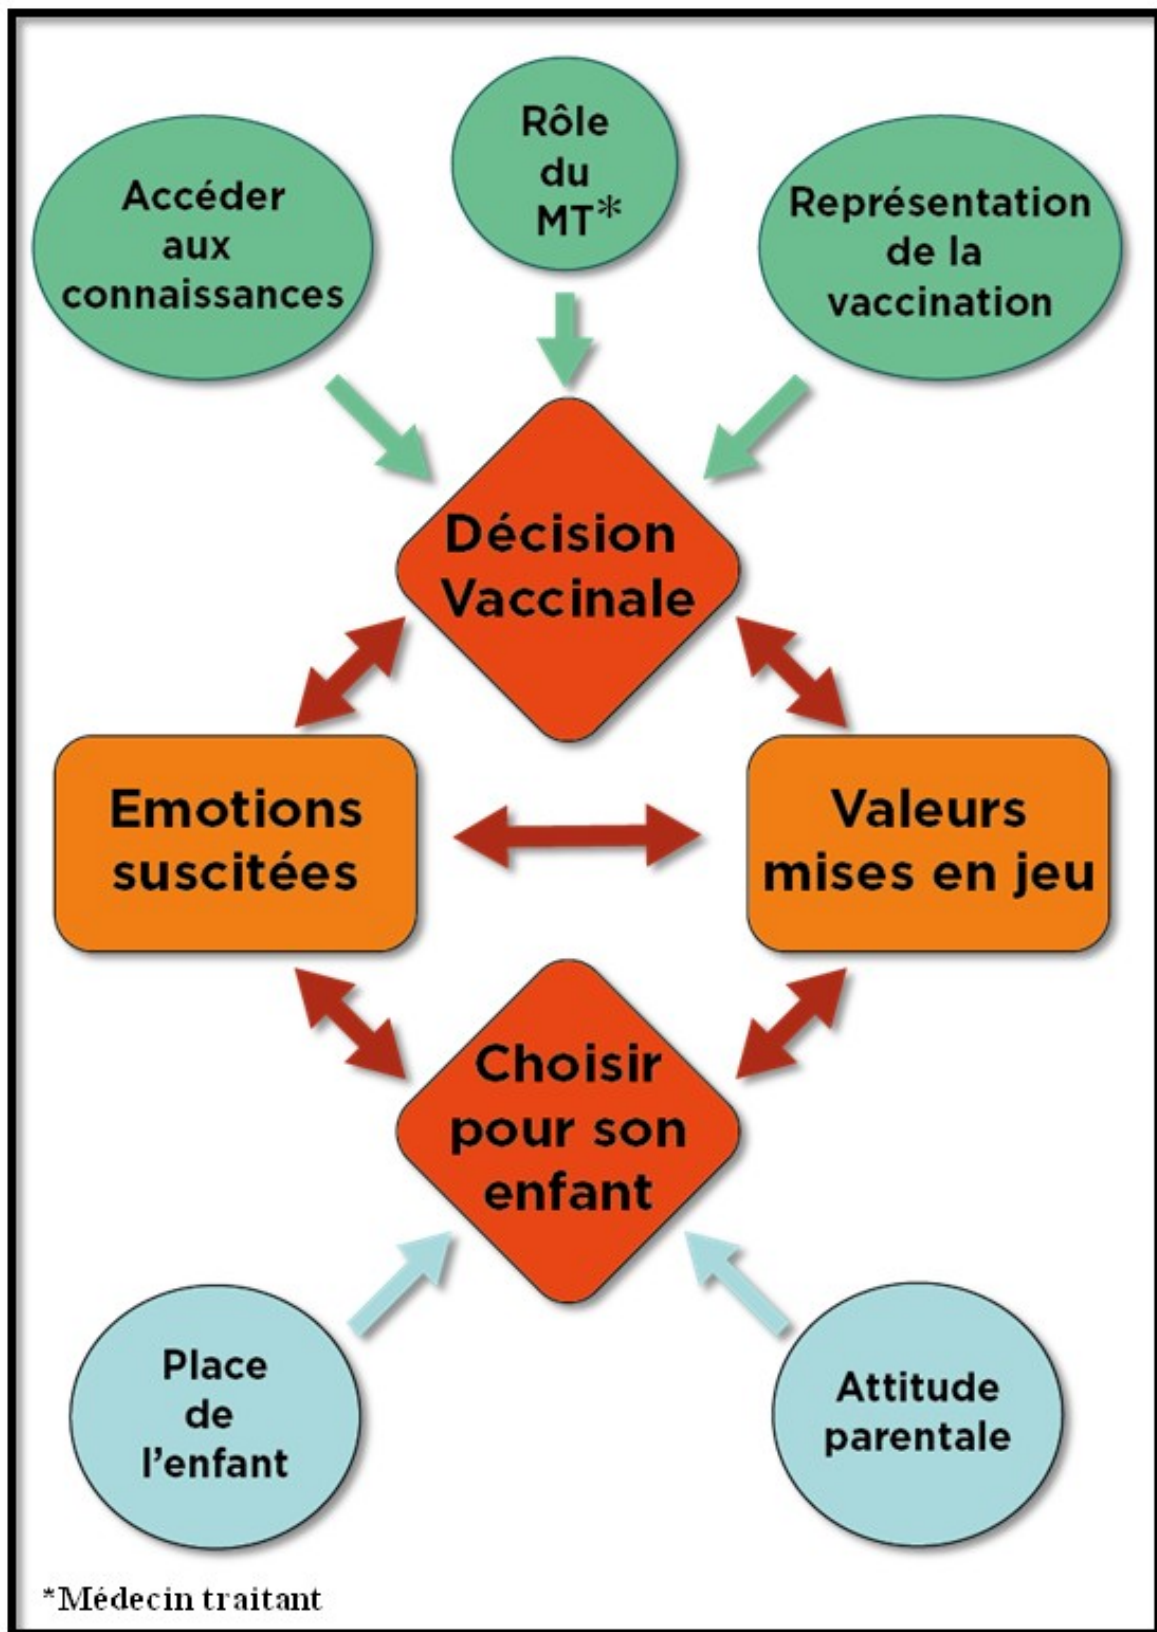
Accéder aux connaissances

Rôle du MT*

Représentation de la vaccination

Décision Vaccinale

Emotions suscitées

Valeurs mises en jeu

Choisir pour son enfant

Place de l'enfant

Attitude parentale

*Médecin traitant